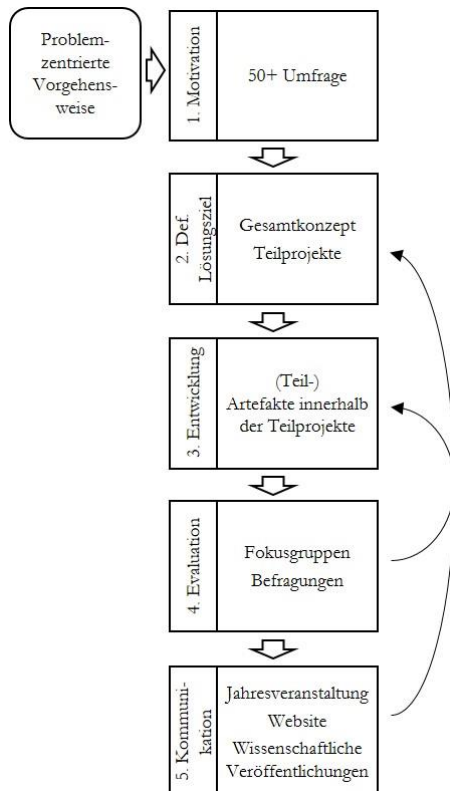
Problemzentrierte Vorgehensweise

1. Motivation

50+ Umfrage

2. Def. Lösungsziel

Gesamtkonzept
Teilprojekte

3. Entwicklung

(Teil-)
Artefakte innerhalb der Teilprojekte

4. Evaluation

Fokusgruppen
Befragungen

5. Kommunikation

Jahresveranstaltung
Website
Wissenschaftliche Veröffentlichungen